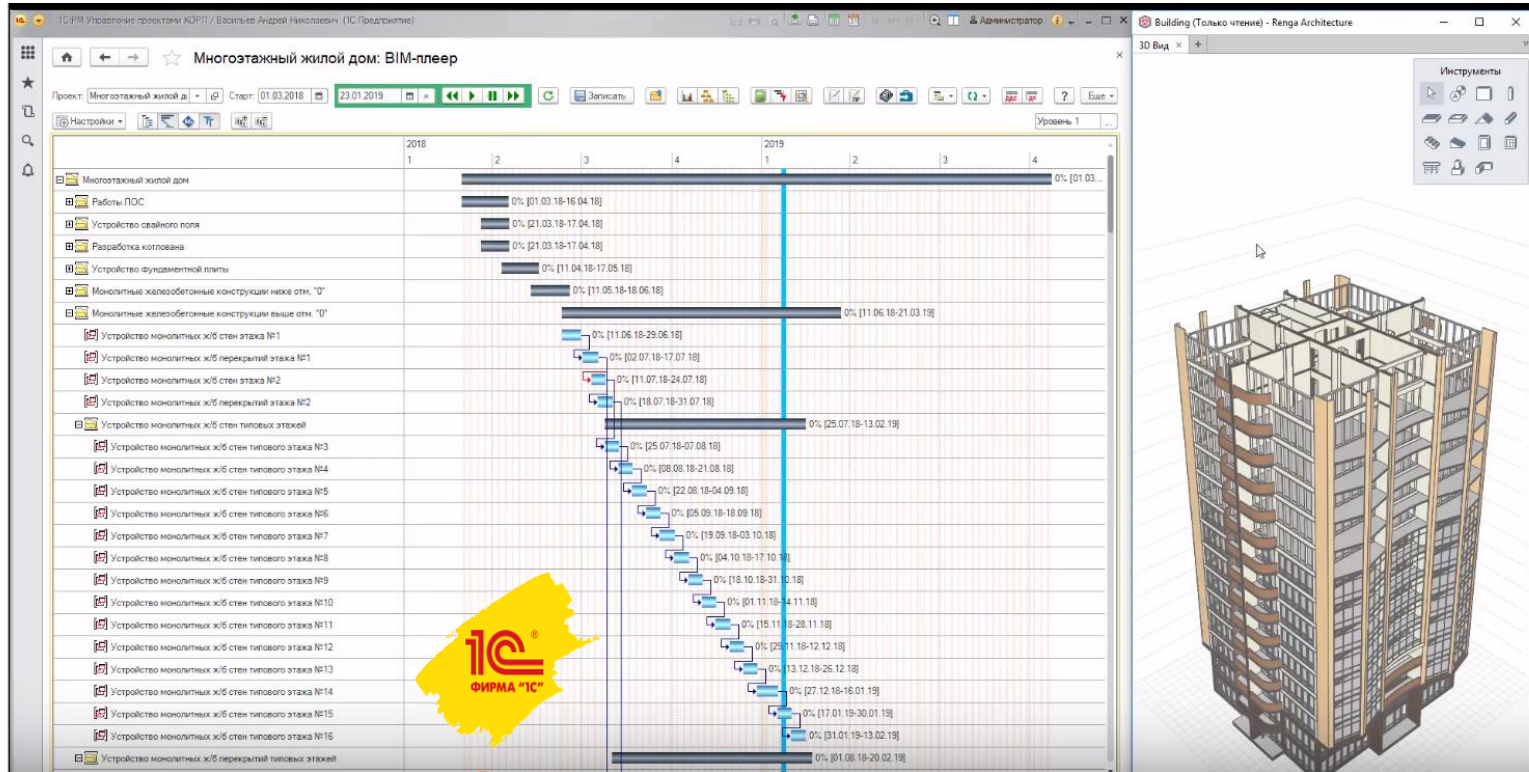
1С:PM Управление проектами КОРП / Васильев Андрей Николаевич (1С:Предприятие)

Администратор

Многоэтажный жилой дом: BIM-плеер

Проект: Многоэтажный жилой д | Старт: 01.03.2018 | 23.01.2019 | Записать | Еще

Настройки | Уровень 1

2018
1 2 3 4
2019
1 2 3 4

Многоэтажный жилой дом 0% [01.03...
Работы ПОС 0% [01.03.18-16.04.18]
Устройство свайного поля 0% [21.03.18-17.04.18]
Разработка котлована 0% [21.03.18-17.04.18]
Устройство фундаментной плиты 0% [11.04.18-17.05.18]
Монолитные железобетонные конструкции ниже отм. "0" 0% [11.05.18-18.06.18]
Монолитные железобетонные конструкции выше отм. "0" 0% [11.06.18-21.03.19]
Устройство монолитных ж/б стен этажа №1 0% [11.06.18-29.06.18]
Устройство монолитных ж/б перекрытий этажа №1 0% [02.07.18-17.07.18]
Устройство монолитных ж/б стен этажа №2 0% [11.07.18-24.07.18]
Устройство монолитных ж/б перекрытий этажа №2 0% [18.07.18-31.07.18]
Устройство монолитных ж/б стен типовых этажей 0% [25.07.18-13.02.19]
Устройство монолитных ж/б стен типового этажа №3 0% [25.07.18-07.08.18]
Устройство монолитных ж/б стен типового этажа №4 0% [08.08.18-21.08.18]
Устройство монолитных ж/б стен типового этажа №5 0% [22.08.18-04.09.18]
Устройство монолитных ж/б стен типового этажа №6 0% [05.09.18-18.09.18]
Устройство монолитных ж/б стен типового этажа №7 0% [19.09.18-03.10.18]
Устройство монолитных ж/б стен типового этажа №8 0% [04.10.18-17.10.18]
Устройство монолитных ж/б стен типового этажа №9 0% [18.10.18-31.10.18]
Устройство монолитных ж/б стен типового этажа №10 0% [01.11.18-14.11.18]
Устройство монолитных ж/б стен типового этажа №11 0% [15.11.18-28.11.18]
Устройство монолитных ж/б стен типового этажа №12 0% [29.11.18-12.12.18]
Устройство монолитных ж/б стен типового этажа №13 0% [13.12.18-26.12.18]
Устройство монолитных ж/б стен типового этажа №14 0% [27.12.18-16.01.19]
Устройство монолитных ж/б стен типового этажа №15 0% [17.01.19-30.01.19]
Устройство монолитных ж/б стен типового этажа №16 0% [31.01.19-13.02.19]
Устройство монолитных ж/б перекрытий типовых этажей 0% [01.08.18-20.02.19]

1С
ФИРМА "1С"

Building (Только чтение) - Renga Architecture
3D Вид
Инструменты